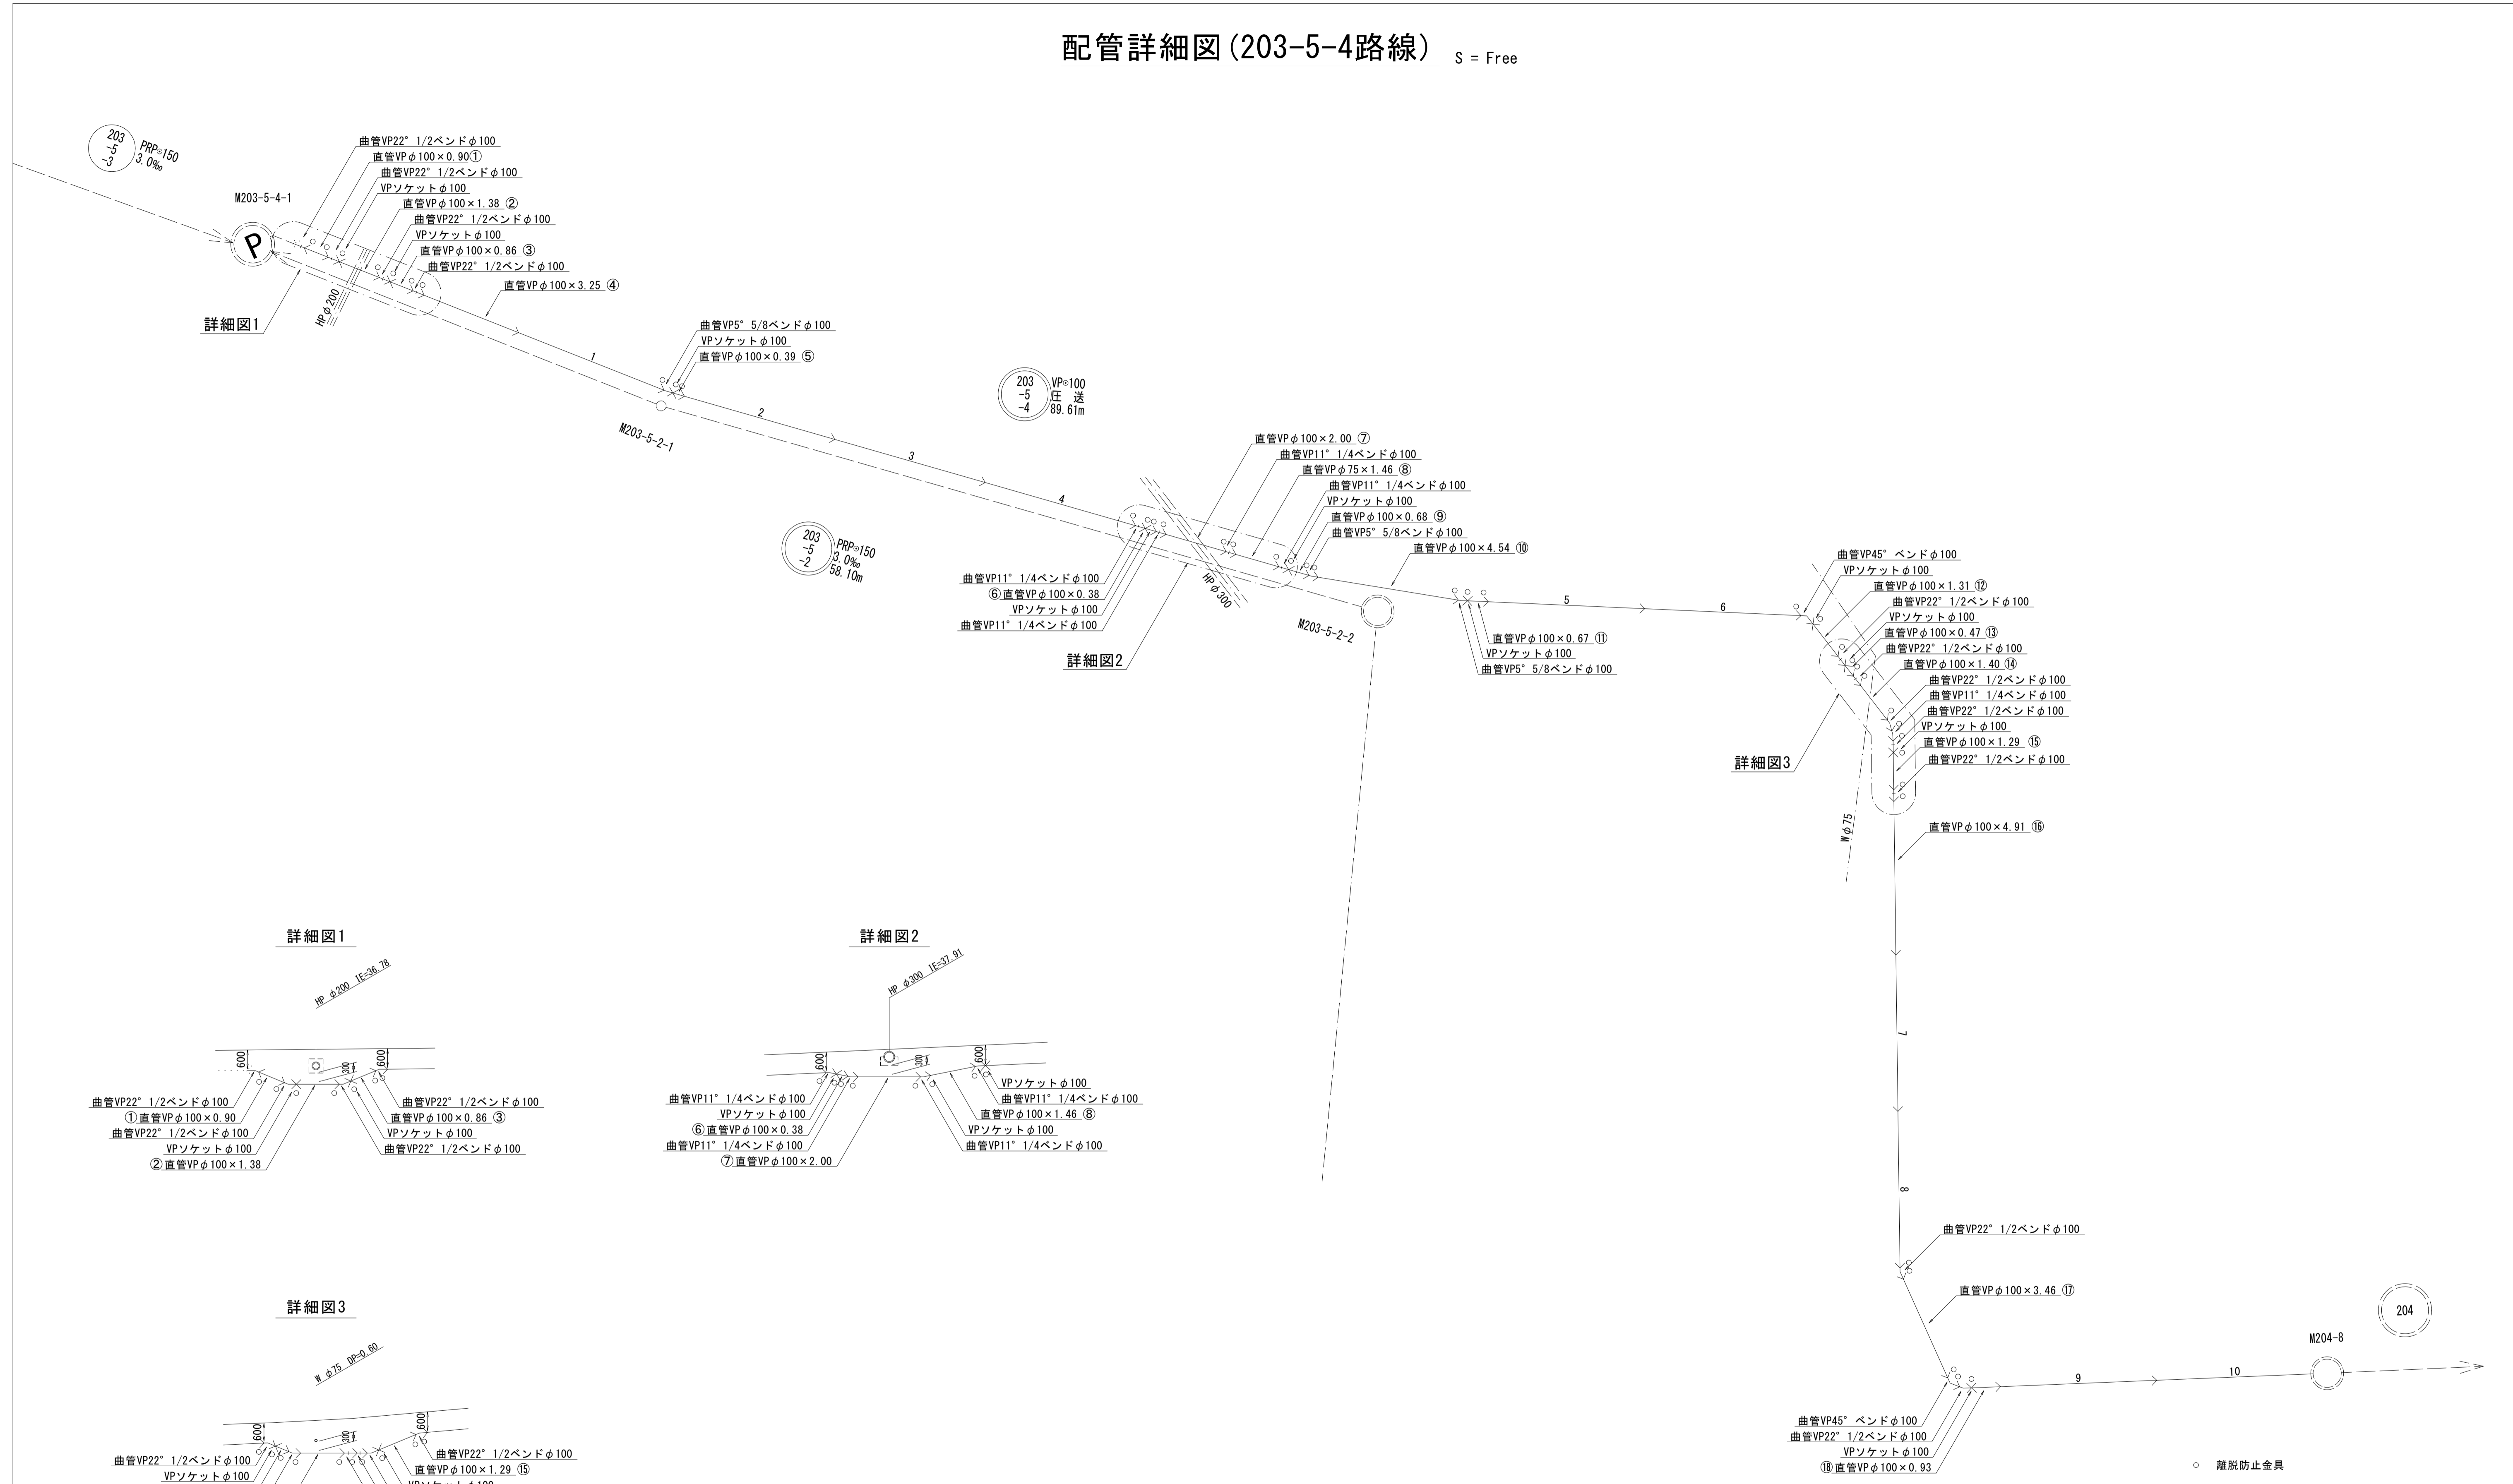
配管詳細図(203-5-4路線) S = Free

203 -5 -3 PRP⊘150 3.0‰

M203-5-4-1

曲管VP22° 1/2ベンドφ100
直管VPφ100×0.90①
曲管VP22° 1/2ベンドφ100
VPソケットφ100
直管VPφ100×1.38 ②
曲管VP22° 1/2ベンドφ100
VPソケットφ100
直管VPφ100×0.86 ③
曲管VP22° 1/2ベンドφ100
直管VPφ100×3.25 ④

詳細図1
HPφ200

1

曲管VP5° 5/8ベンドφ100
VPソケットφ100
直管VPφ100×0.39 ⑤

203 -5 -4 VP⊘100 圧 送 89.61m

M203-5-2-1

2
3
4

203 -5 -2 PRP⊘150 3.0‰ 58.10m

直管VPφ100×2.00 ⑦
曲管VP11° 1/4ベンドφ100
直管VPφ75×1.46 ⑧
曲管VP11° 1/4ベンドφ100
VPソケットφ100
直管VPφ100×0.68 ⑨
曲管VP5° 5/8ベンドφ100
直管VPφ100×4.54 ⑩

曲管VP11° 1/4ベンドφ100
⑥直管VPφ100×0.38
VPソケットφ100
曲管VP11° 1/4ベンドφ100

詳細図2
HPφ300

M203-5-2-2

5
6

直管VPφ100×0.67 ⑪
VPソケットφ100
曲管VP5° 5/8ベンドφ100

曲管VP45° ベンドφ100
VPソケットφ100
直管VPφ100×1.31 ⑫
曲管VP22° 1/2ベンドφ100
VPソケットφ100
直管VPφ100×0.47 ⑬
曲管VP22° 1/2ベンドφ100
直管VPφ100×1.40 ⑭
曲管VP22° 1/2ベンドφ100
曲管VP11° 1/4ベンドφ100
曲管VP22° 1/2ベンドφ100
VPソケットφ100
直管VPφ100×1.29 ⑮
曲管VP22° 1/2ベンドφ100

詳細図3
Wφ75

直管VPφ100×4.91 ⑯

7
8

曲管VP22° 1/2ベンドφ100

直管VPφ100×3.46 ⑰

204
M204-8

9
10

曲管VP45° ベンドφ100
曲管VP22° 1/2ベンドφ100
VPソケットφ100
⑱直管VPφ100×0.93

○ 離脱防止金具

詳細図1
HP φ200 IE=36.78
600
300
600
曲管VP22° 1/2ベンドφ100
①直管VPφ100×0.90
曲管VP22° 1/2ベンドφ100
VPソケットφ100
②直管VPφ100×1.38
曲管VP22° 1/2ベンドφ100
直管VPφ100×0.86 ③
VPソケットφ100
曲管VP22° 1/2ベンドφ100

詳細図2
HP φ300 IE=37.91
600
300
600
曲管VP11° 1/4ベンドφ100
VPソケットφ100
⑥直管VPφ100×0.38
曲管VP11° 1/4ベンドφ100
⑦直管VPφ100×2.00
VPソケットφ100
曲管VP11° 1/4ベンドφ100
直管VPφ100×1.46 ⑧
VPソケットφ100
曲管VP11° 1/4ベンドφ100

詳細図3
W φ75 DP=0.60
600
300
600
曲管VP22° 1/2ベンドφ100
VPソケットφ100
曲管VP22° 1/2ベンドφ100
直管VPφ100×1.29 ⑮
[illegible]